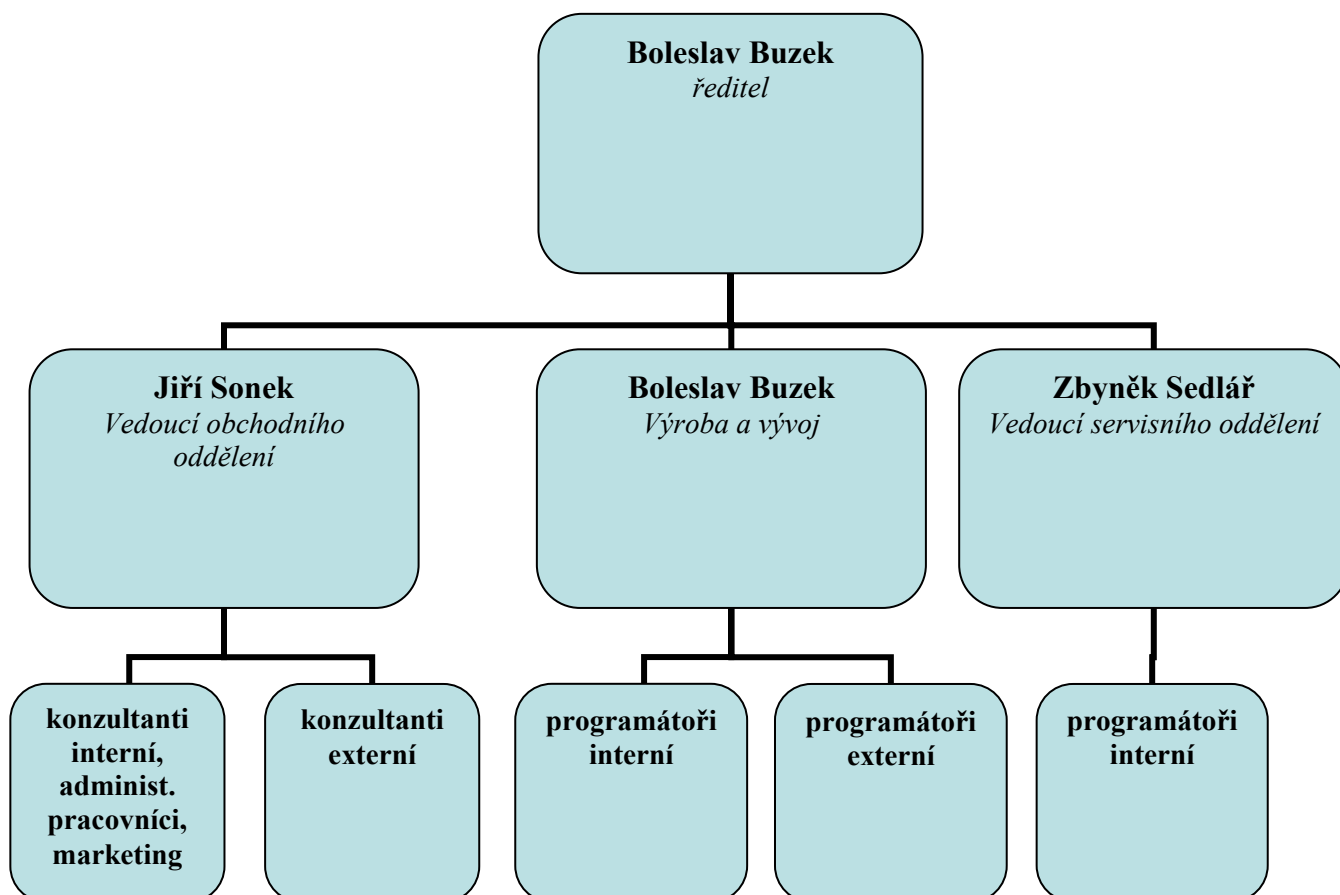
Boleslav Buzek
ředitel

Jiří Sonek
Vedoucí obchodního oddělení

Boleslav Buzek
Výroba a vývoj

Zbyněk Sedlář
Vedoucí servisního oddělení

konzultanti interní, administ. pracovníci, marketing

konzultanti externí

programátoři interní

programátoři externí

programátoři interní